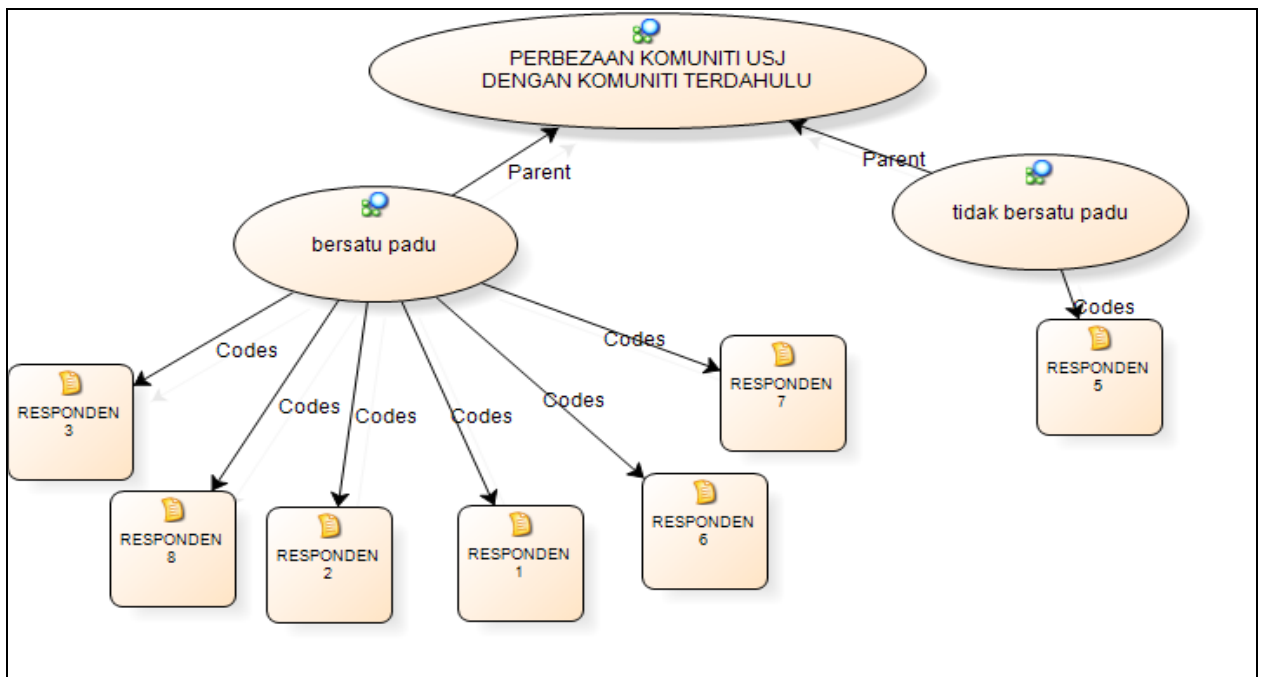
PERBEZAAN KOMUNITI USJ DENGAN KOMUNITI TERDAHULU

Parent

Parent

bersatu padu

tidak bersatu padu

Codes

Codes

Codes

Codes

Codes

Codes

Codes

RESPONDEN 3

RESPONDEN 8

RESPONDEN 2

RESPONDEN 1

RESPONDEN 6

RESPONDEN 7

RESPONDEN 5